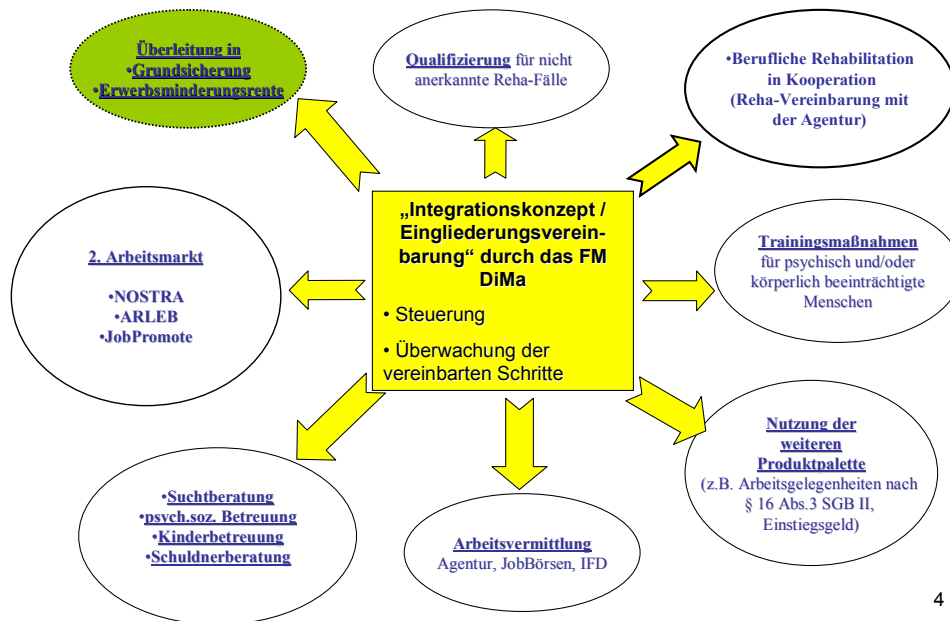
Überleitung in
•Grundsicherung
•Erwerbsminderungsrente

Qualifizierung für nicht anerkannte Reha-Fälle

•Berufliche Rehabilitation in Kooperation (Reha-Vereinbarung mit der Agentur)

2. Arbeitsmarkt

•NOSTRA
•ARLEB
•JobPromote

„Integrationskonzept / Eingliederungsvereinbarung“ durch das FM DiMa

• Steuerung

• Überwachung der vereinbarten Schritte

Trainingsmaßnahmen für psychisch und/oder körperlich beeinträchtigte Menschen

Nutzung der weiteren Produktpalette (z.B. Arbeitsgelegenheiten nach § 16 Abs.3 SGB II, Einstiegsgeld)

•Suchtberatung
•psych.soz. Betreuung
•Kinderbetreuung
•Schuldnerberatung

Arbeitsvermittlung
Agentur, JobBörsen, IFD

4